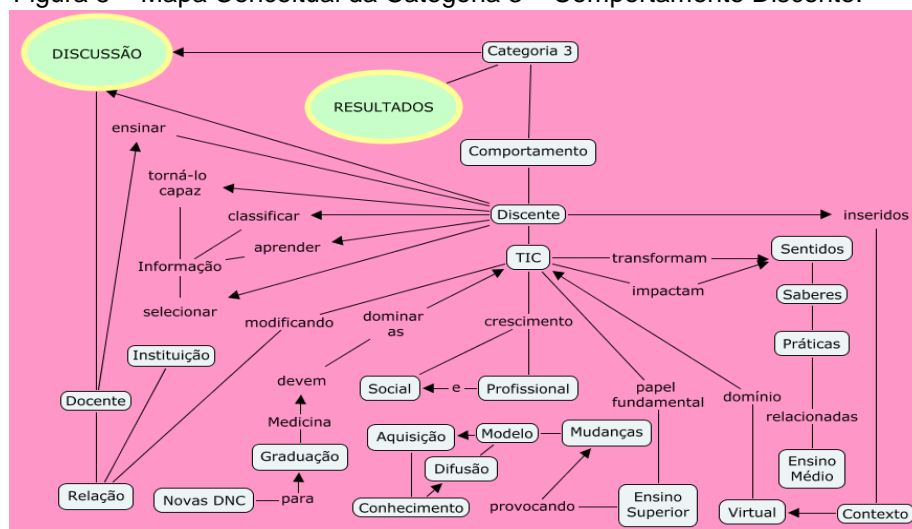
Figura 5 – Mapa Conceitual da Categoria 3 – Comportamento Discente.

DISCUSSÃO

Categoria 3

RESULTADOS

ensinar

Comportamento

torná-lo capaz

classificar

Discente

inseridos

aprender

Informação

TIC

transformam

Sentidos

impactam

Saberes

selecionar

modificando

dominar as

crescimento

Práticas

Instituição

devem

Social

e

Profissional

papel fundamental

domínio

Docente

Medicina

relacionadas

Aquisição

Modelo

Mudanças

Graduação

Difusão

Ensino Médio

Relação

Novas DNC

para

Conhecimento

provocando

Ensino Superior

Virtual

Contexto